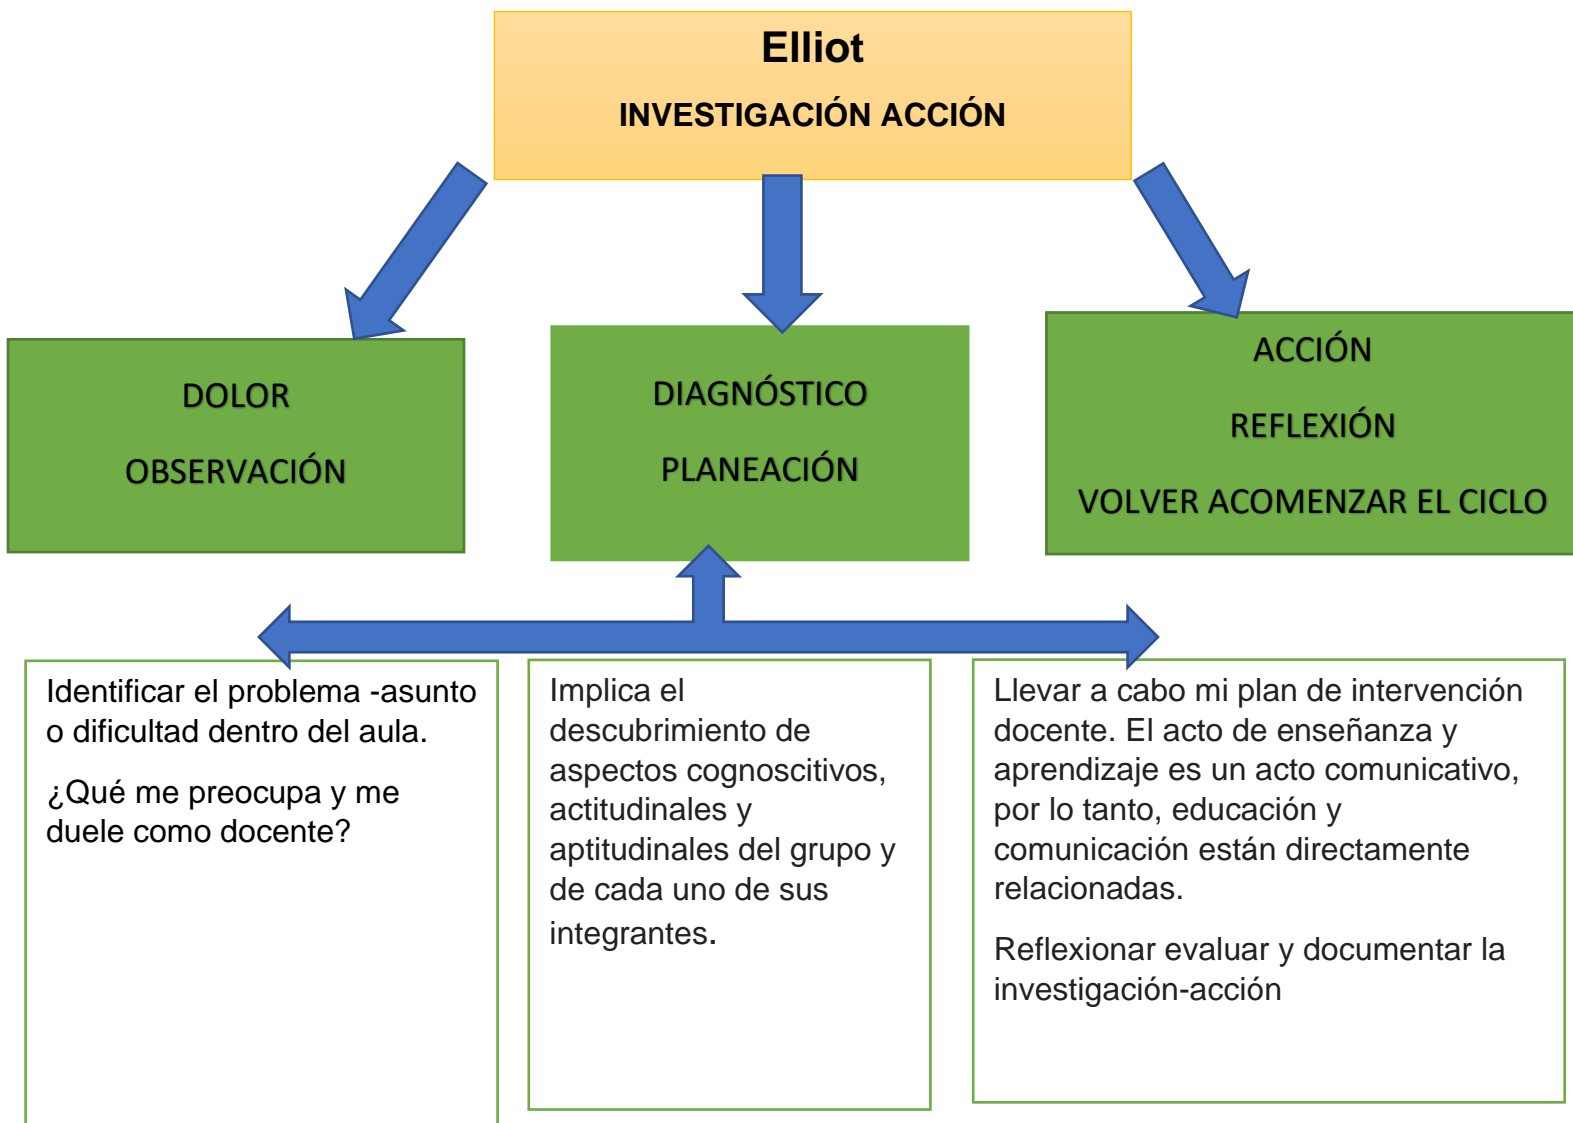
Elliot

INVESTIGACIÓN ACCIÓN

DOLOR

OBSERVACIÓN

DIAGNÓSTICO

PLANEACIÓN

ACCIÓN

REFLEXIÓN

VOLVER ACOMENZAR EL CICLO

Identificar el problema -asunto o dificultad dentro del aula.

¿Qué me preocupa y me duele como docente?

Implica el descubrimiento de aspectos cognoscitivos, actitudinales y aptitudinales del grupo y de cada uno de sus integrantes.

Llevar a cabo mi plan de intervención docente. El acto de enseñanza y aprendizaje es un acto comunicativo, por lo tanto, educación y comunicación están directamente relacionadas.

Reflexionar evaluar y documentar la investigación-acción